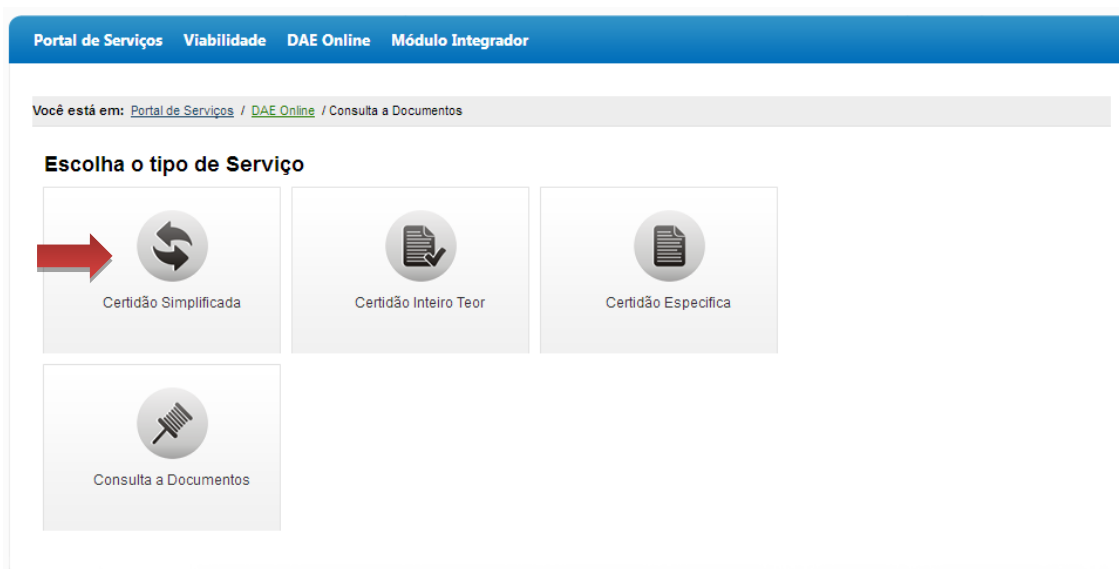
Portal de Serviços Viabilidade DAE Online Módulo Integrador

Você está em: Portal de Serviços / DAE Online / Consulta a Documentos

Escolha o tipo de Serviço

Certidão Simplificada

Certidão Inteiro Teor

Certidão Especifica

Consulta a Documentos